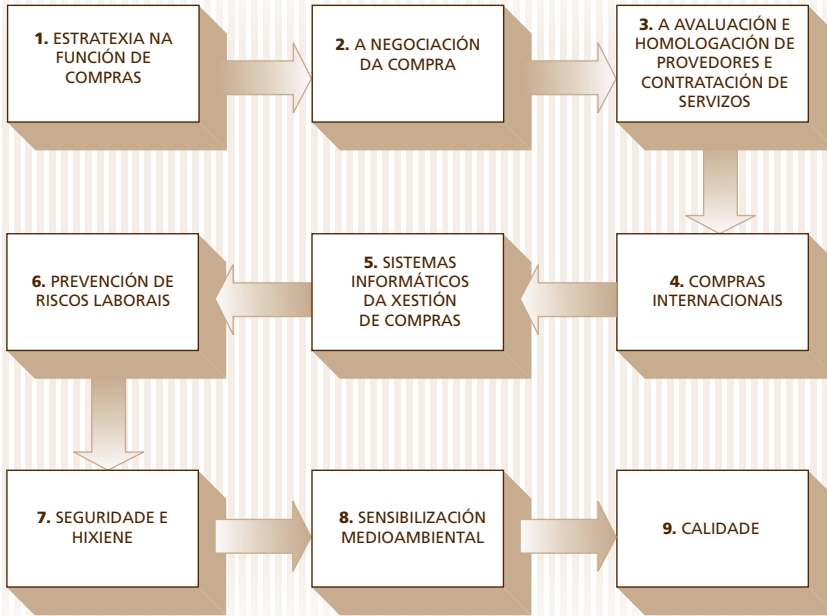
**1.** ESTRATEXIA NA FUNCIÓN DE COMPRAS

**2.** A NEGOCIACIÓN DA COMPRA

**3.** A AVALUACIÓN E HOMOLOGACIÓN DE PROVEDORES E CONTRATACIÓN DE SERVIZOS

**4.** COMPRAS INTERNACIONAIS

**5.** SISTEMAS INFORMÁTICOS DA XESTIÓN DE COMPRAS

**6.** PREVENCIÓN DE RISCOS LABORAIS

**7.** SEGURIDADE E HIXIENE

**8.** SENSIBILIZACIÓN MEDIOAMBIENTAL

**9.** CALIDADE